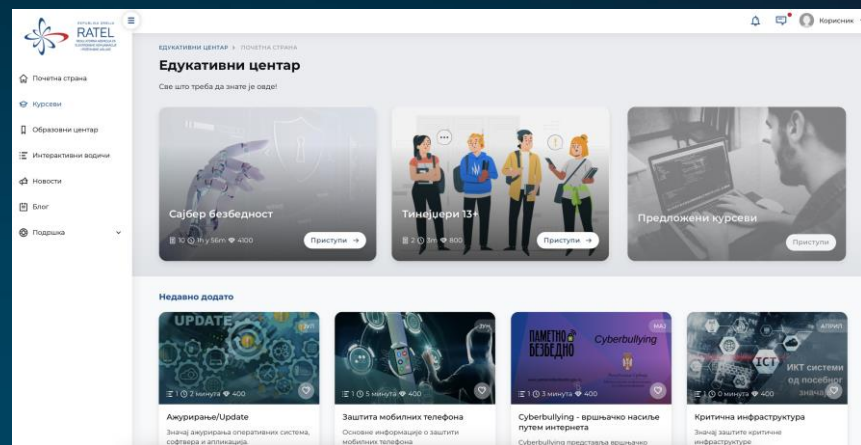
РЕПУБЛИКА СРБИЈА
RATEL
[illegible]

Почетна страна
Курсеви
Образовни центар
Интерактивни водичи
Новости
Блог
Подршка

Корисник

ЕДУКАТИВНИ ЦЕНТАР > ПОЧЕТНА СТРАНА
Едукативни центар
Све што треба да знате је овде!

Сајбер безбедност
10 1h у 56m 4100
Приступи →

Тинејџери 13+
2 3m 800
Приступи →

Предложени курсеви
Приступи

Недавно додато

UPDATE
1 2 минута 400
Ажурирање/Update
Значај ажурирања оперативних система, софтвера и апликација.

1 5 минута 400
Заштита мобилних телефона
Основне информације о заштити мобилних телефона

ПАМЕТНО И БЕЗБЕДНО
Cyberbullying
МАЈ
1 3 минута 400
Cyberbullying - вршњачко насиље путем интернета
Cyberbullying представља вршњачко

АПРИЛ
ICT
ИКТ системи од посебног значаја
1 0 минута 400
Критична инфраструктура
Значај заштите критичне инфраструктуре